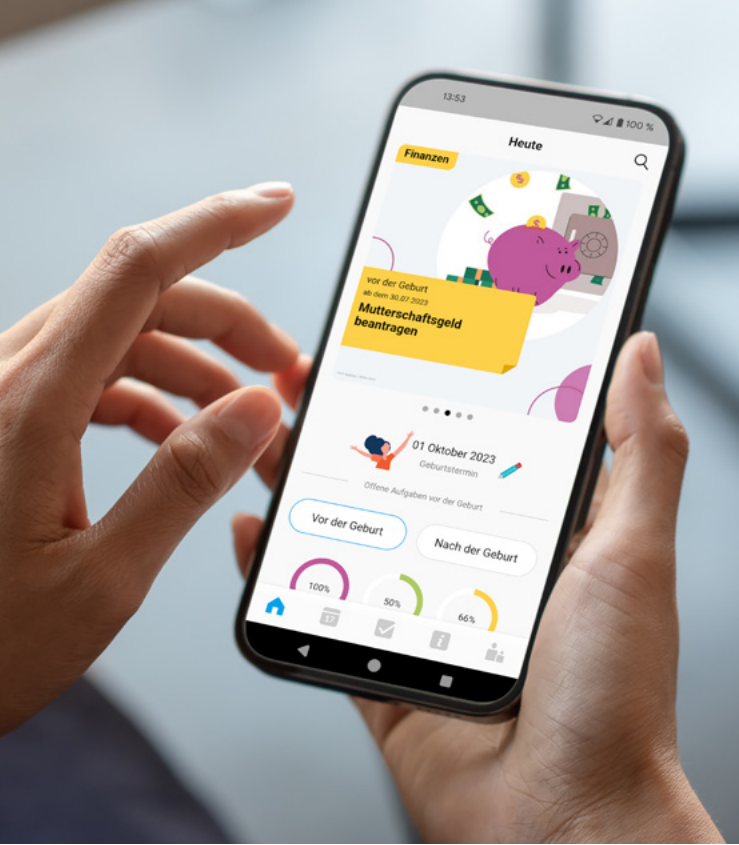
13:53

100 %

Heute

Finanzen

vor der Geburt
ab dem 30.07.2023
Mutterschaftsgeld beantragen

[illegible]

01 Oktober 2023
Geburtstermin

Offene Aufgaben vor der Geburt

Vor der Geburt

Nach der Geburt

100%

50%

66%

17